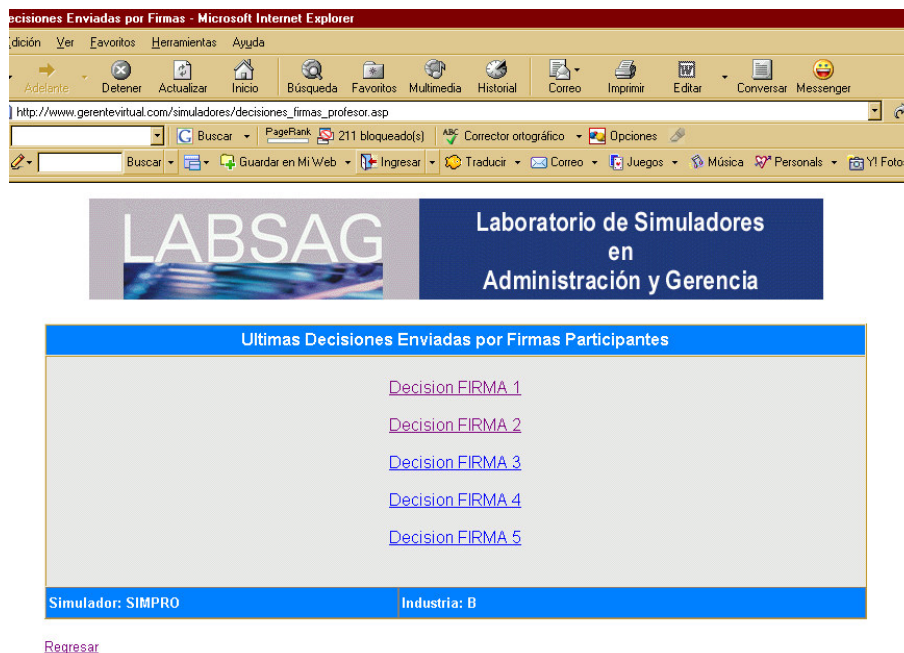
ecisiones Enviadas por Firmas - Microsoft Internet Explorer

dición Ver Favoritos Herramientas Ayuda

Adelante Detener Actualizar Inicio Búsqueda Favoritos Multimedia Historial Correo Imprimir Editar Conversar Messenger

http://www.gerentevirtual.com/simuladores/decisiones_firmas_profesor.asp

Buscar PageRank 211 bloqueado(s) Corrector ortográfico Opciones

Buscar Guardar en Mi Web Ingresar Traducir Correo Juegos Música Personales Y! Foto

LABSAG

Laboratorio de Simuladores en Administración y Gerencia

| Ultimas Decisiones Enviadas por Firmas Participantes | |
|---|---|
| Decision FIRMA 1<br>Decision FIRMA 2<br>Decision FIRMA 3<br>Decision FIRMA 4<br>Decision FIRMA 5 | |
| Simulador: SIMPRO | Industria: B |

Regresar